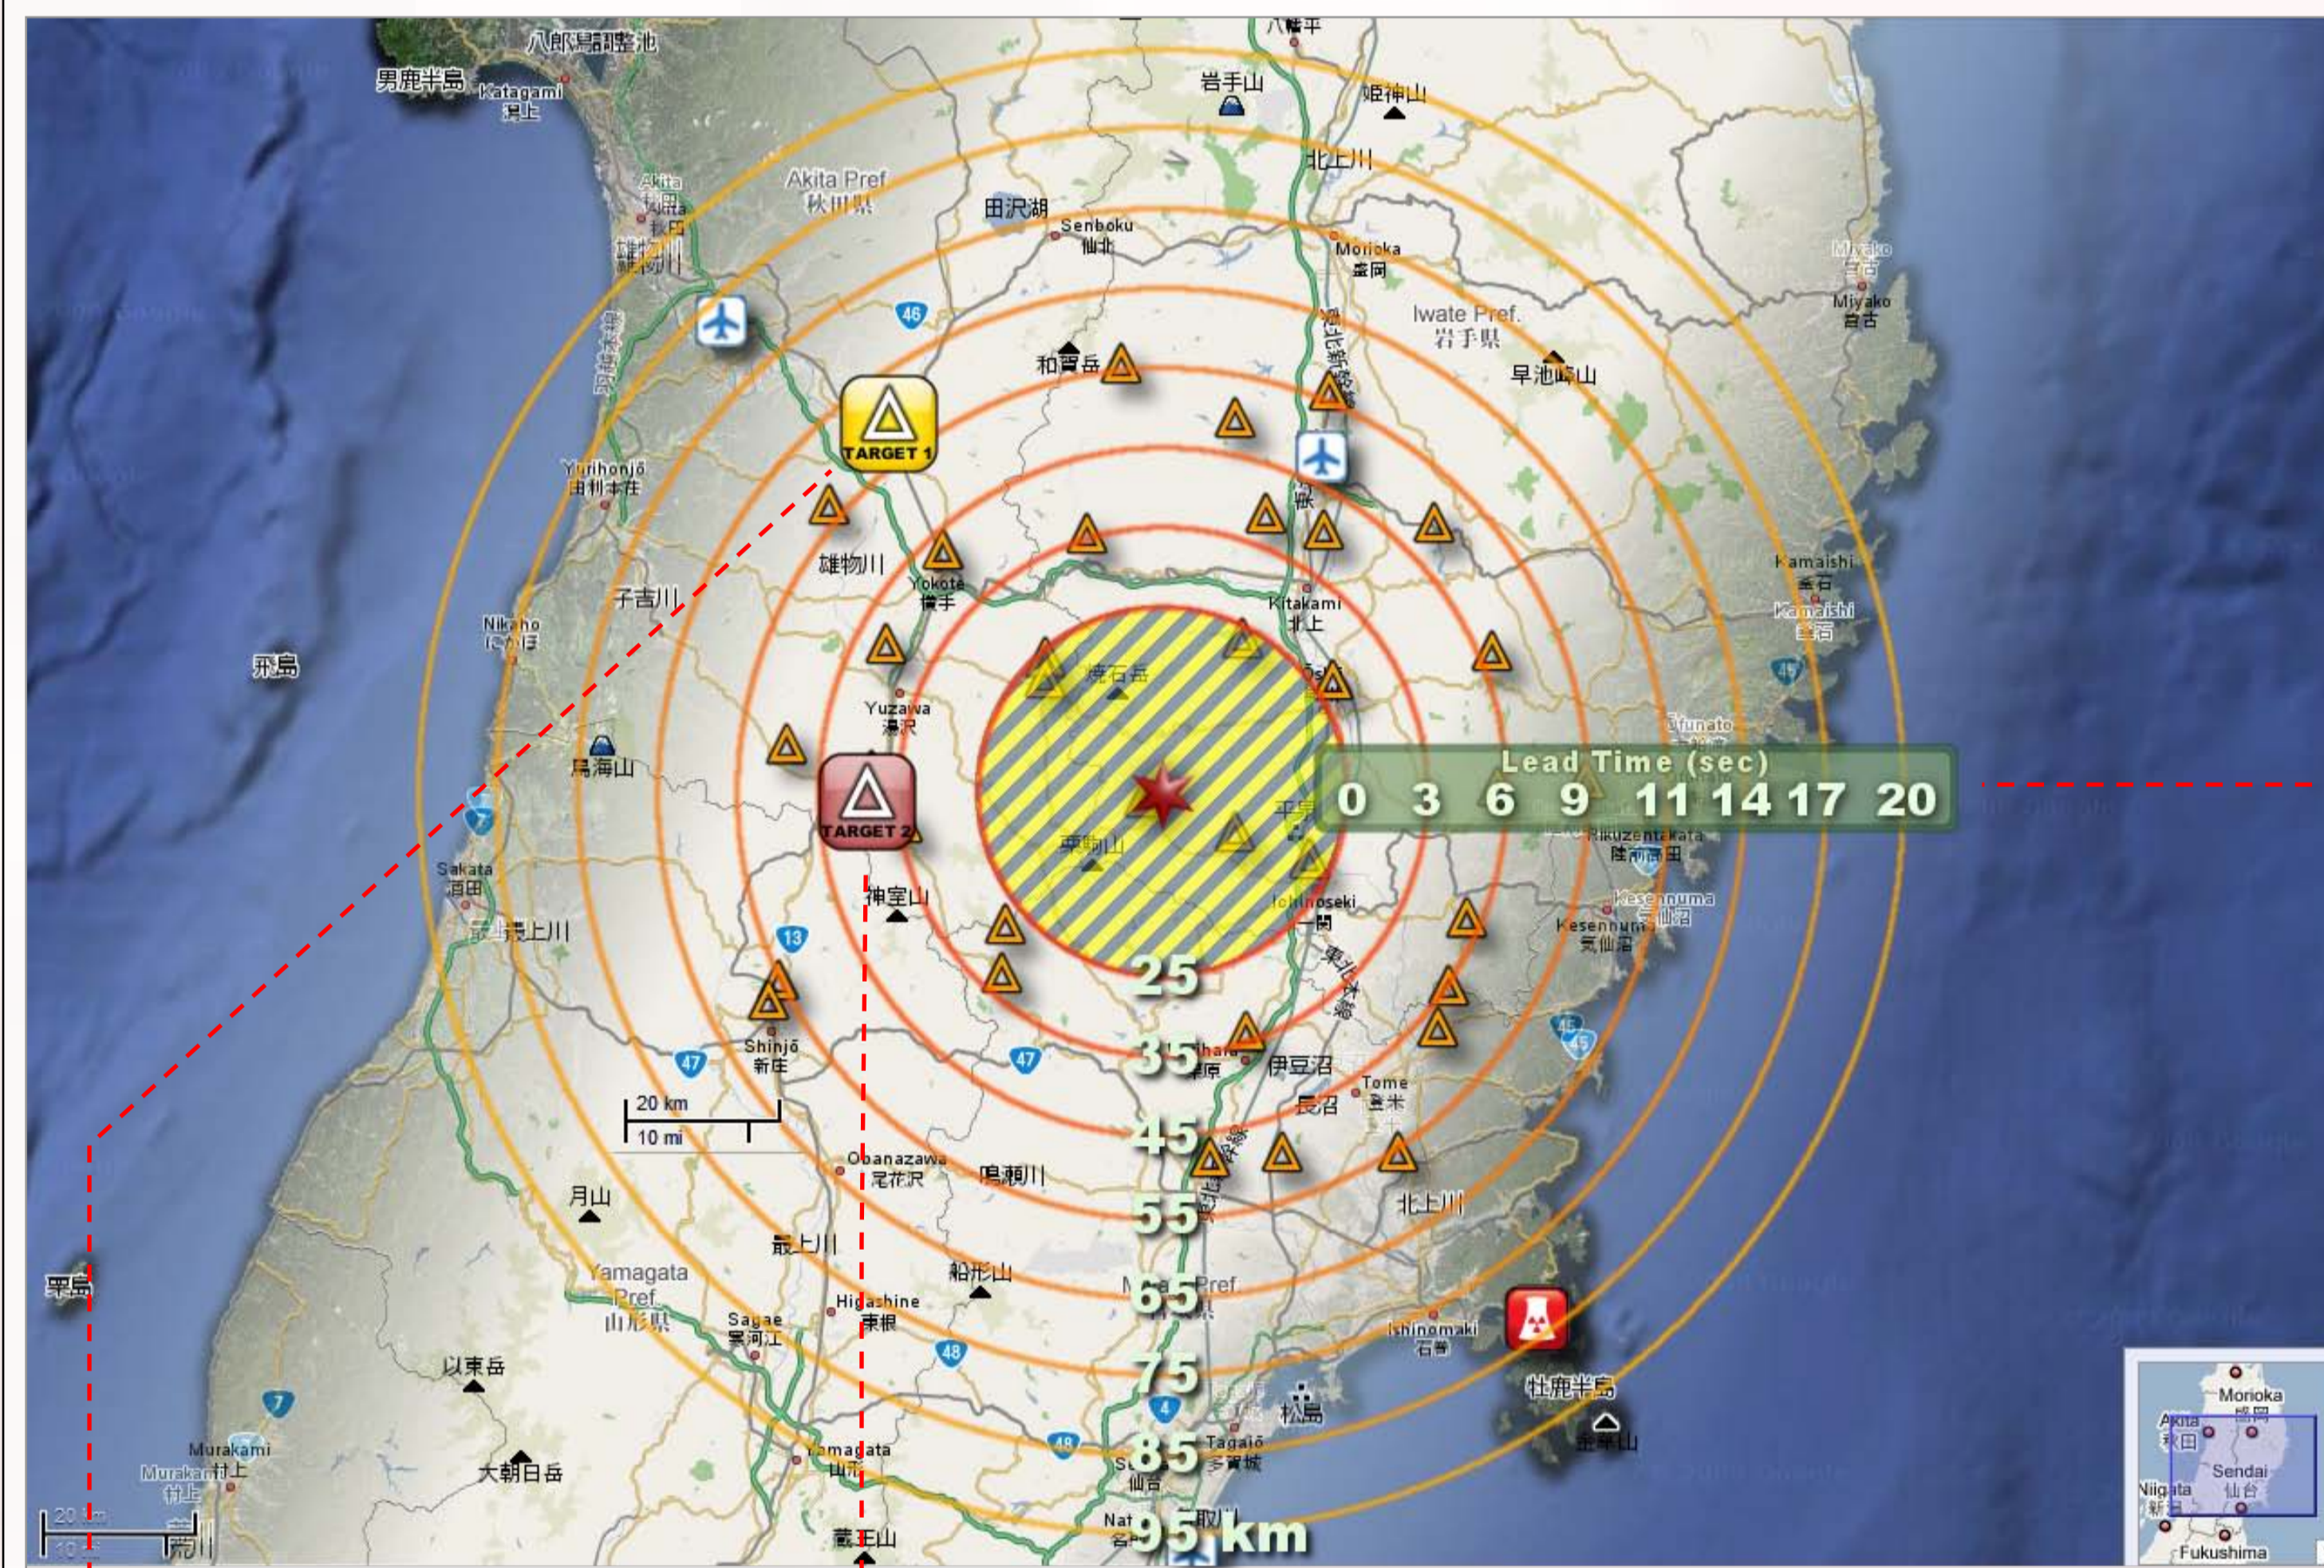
八郎潟調整池
男鹿半島
Katagami
潟上
岩手山
姫神山
北上川
Akita Pref
秋田県
Akita
秋田
田沢湖
Senboku
仙北
Morioka
盛岡
Iwate Pref.
岩手県
Miyako
宮古
46
和賀岳
早池峰山
TARGET 1
Yurihonjō
由利本荘
雄物川
Yokote
横手
Kamaishi
釜石
子吉川
Kitakami
北上
Nikaho
にかほ
飛島
焼石岳
Yuzawa
湯沢
鳥海山
Lead Time (sec)
0 3 6 9 11 14 17 20
TARGET 2
栗駒山
Rikuzentakata
陸前高田
Sakata
酒田
神室山
Ichinoseki
一関
Kesennuma
気仙沼
最上川
13
25
Shinjō
新庄
35
伊豆沼
47
47
20 km
10 mi
Tome
登米
長沼
45
Obanazawa
尾花沢
鳴瀬川
月山
北上川
55
最上川
粟島
Yamagata Pref.
山形県
船形山
65
Higashine
東根
Sagae
寒河江
Ishinomaki
石巻
以東岳
48
75
牡鹿半島
松島
Murakami
村上
大朝日岳
Yamagata
山形
85
Tagajō
多賀城
仙台
95 km
蔵王山
荒川
Morioka
盛岡
Akita
秋田
Sendai
仙台
Niigata
新潟
Fukushima